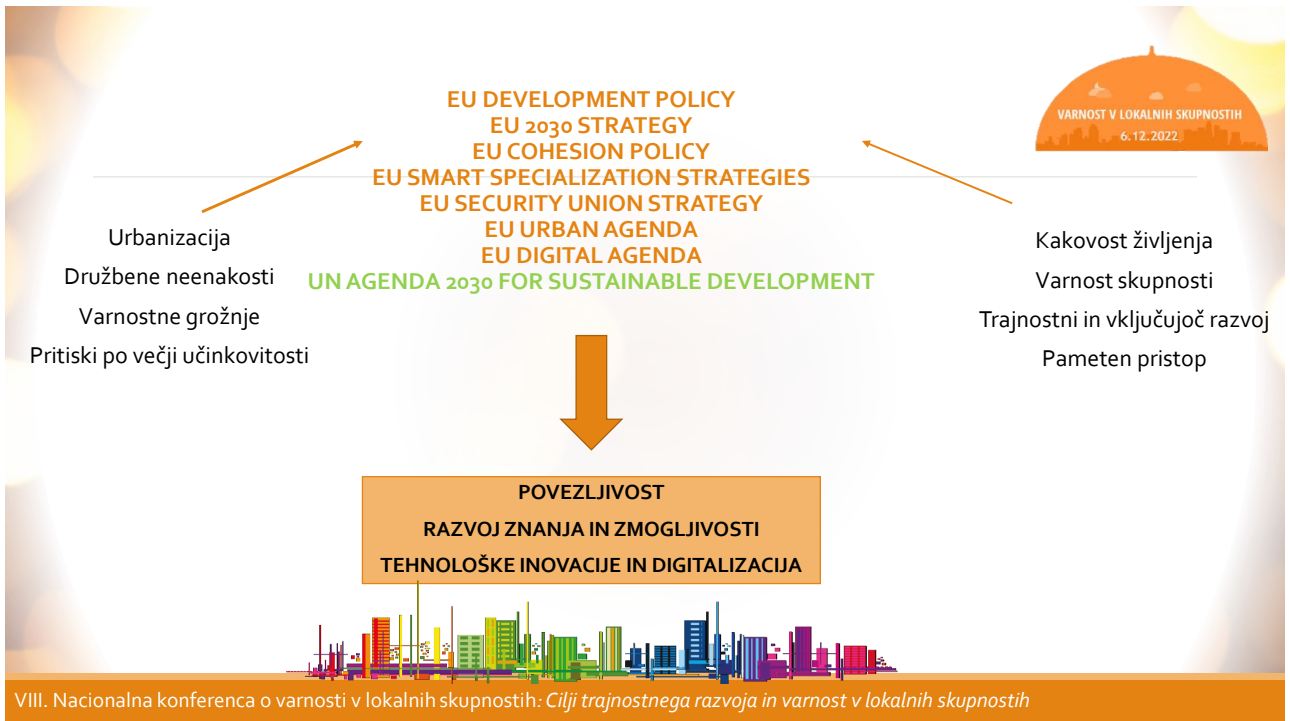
VARNOST V LOKALNIH SKUPNOSTIH
6. 12. 2022

EU DEVELOPMENT POLICY
EU 2030 STRATEGY
EU COHESION POLICY
EU SMART SPECIALIZATION STRATEGIES
EU SECURITY UNION STRATEGY
EU URBAN AGENDA
EU DIGITAL AGENDA
UN AGENDA 2030 FOR SUSTAINABLE DEVELOPMENT

Urbanizacija
Družbene neenakosti
Varnostne grožnje
Pritiski po večji učinkovitosti

Kakovost življenja
Varnost skupnosti
Trajnostni in vključujoč razvoj
Pameten pristop

POVEZLJIVOST
RAZVOJ ZNANJA IN ZMOGLJIVOSTI
TEHNOLOŠKE INOVACIJE IN DIGITALIZACIJA

VIII. Nacionalna konferenca o varnosti v lokalnih skupnostih: Cilji trajnostnega razvoja in varnost v lokalnih skupnostih